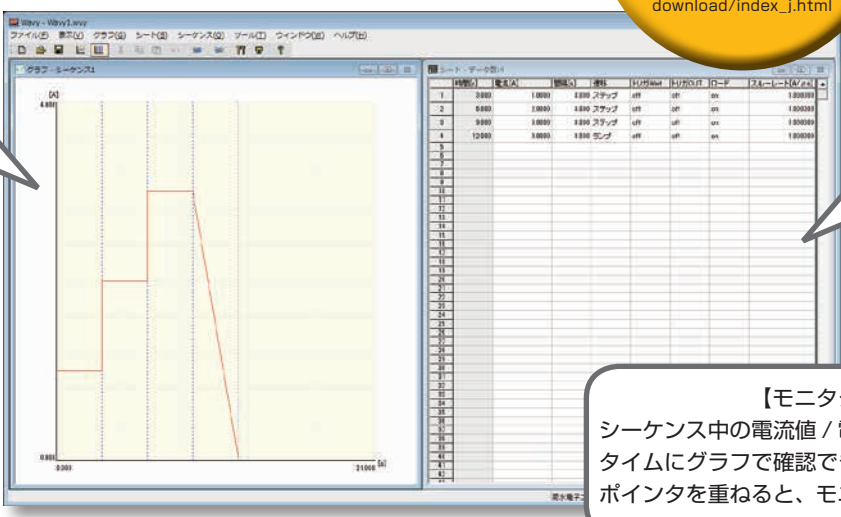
download/index_j.html

Wavy - Wavy1.wvy

ファイル(F) 表示(V) グラフ(G) シート(S) シーケンス(Q) ツール(T) ウインドウ(W) ヘルプ(H)

グラフ - シーケンス1

[A]

4.000

0.000

0.000

21.000 [s]

シート - データ列1

| | 時間(s) | 電流(A) | 電圧(V) | 遷移 | トリガWait | トリガOUT | ロード | スルーレート(A/μs) |
|---|---|---|---|---|---|---|---|---|
| 1 | 3.000 | 1.0000 | 0.000 | ステップ | off | off | on | 1.00000 |
| 2 | 6.000 | 2.0000 | 0.000 | ステップ | off | off | on | 1.00000 |
| 3 | 9.000 | 3.0000 | 0.000 | ステップ | off | off | on | 1.00000 |
| 4 | 12.000 | 3.0000 | 0.000 | ランプ | off | off | on | 1.00000 |

5 6 7 8 9 10 11 12 13 14 15 16 17 18 19 20 21 22 23 24 25 26 27 28 29 30 31 32 33 34 35 36 37 38 39 40 41 42

菊水電子

【モニタ

シーケンス中の電流値 / 電

タイムにグラフで確認で

ポインタを重ねると、モ